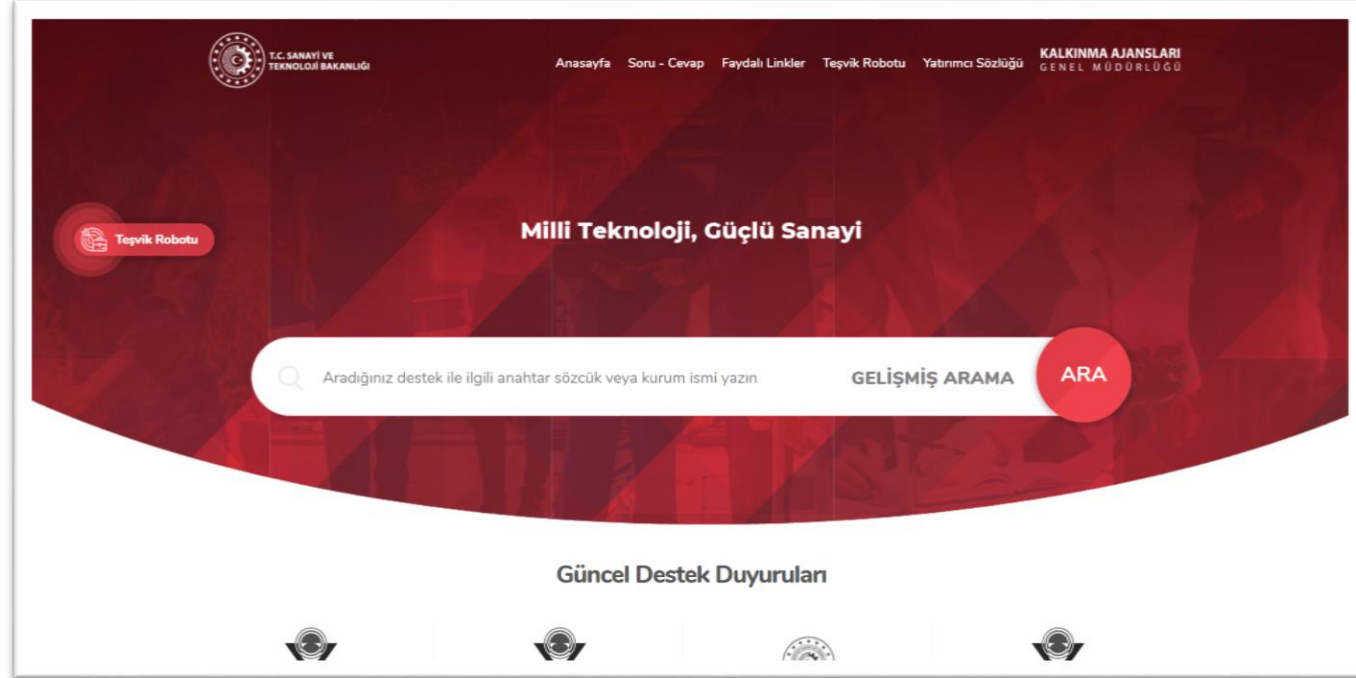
T.C. SANAYİ VE TEKNOLOJİ BAKANLIĞI

Anasayfa Soru - Cevap Faydalı Linkler Teşvik Robotu Yatırımcı Sözlüğü KALKINMA AJANSLARI GENEL MÜDÜRLÜĞÜ

Teşvik Robotu

Milli Teknoloji, Güçlü Sanayi

Aradığınız destek ile ilgili anahtar sözcük veya kurum ismi yazın

GELİŞMİŞ ARAMA

ARA

Güncel Destek Duyuruları